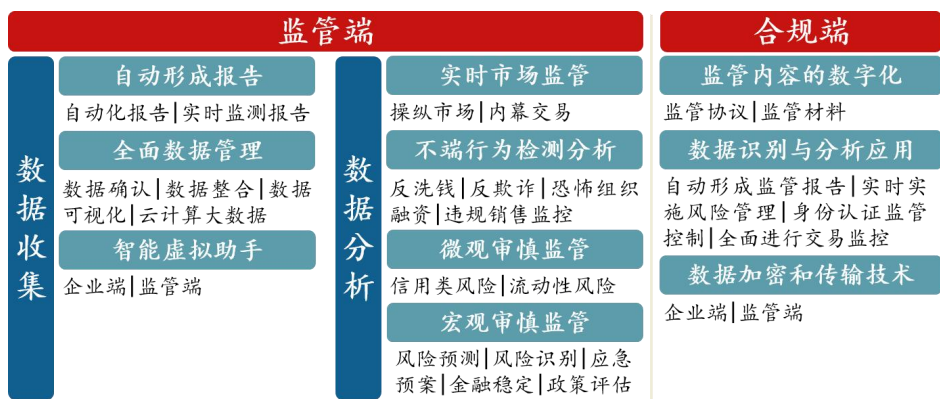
监管端

数据收集

自动形成报告

自动化报告|实时监测报告

全面数据管理

数据确认|数据整合|数据可视化|云计算大数据

智能虚拟助手

企业端|监管端

数据分析

实时市场监管

操纵市场|内幕交易

不端行为检测分析

反洗钱|反欺诈|恐怖组织融资|违规销售监控

微观审慎监管

信用类风险|流动性风险

宏观审慎监管

风险预测|风险识别|应急预案|金融稳定|政策评估

合规端

监管内容的数字化

监管协议|监管材料

数据识别与分析应用

自动形成监管报告|实时实施风险管理|身份认证监管控制|全面进行交易监控

数据加密和传输技术

企业端|监管端